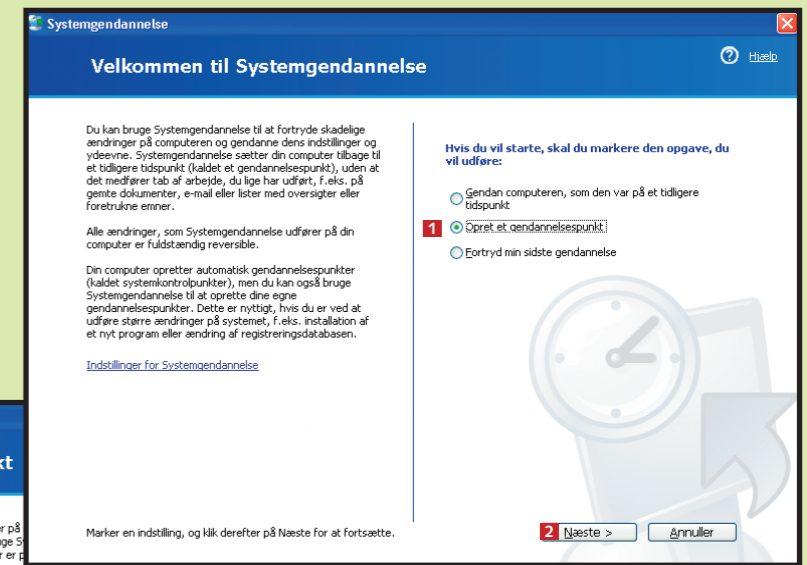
Systemgendannelse

Velkommen til Systemgendannelse

Hjælp

Du kan bruge Systemgendannelse til at fortryde skadelige ændringer på computeren og gendanne dens indstillinger og ydeevne. Systemgendannelse sætter din computer tilbage til et tidligere tidspunkt (kaldet et gendannelsespunkt), uden at det medfører tab af arbejde, du lige har udført, f.eks. på gemte dokumenter, e-mail eller lister med oversigter eller foretrukne emner.

Alle ændringer, som Systemgendannelse udfører på din computer er fuldstændig reversible.

Din computer opretter automatisk gendannelsespunkter (kaldet systemkontrolpunkter), men du kan også bruge Systemgendannelse til at oprette dine egne gendannelsespunkter. Dette er nyttigt, hvis du er ved at udføre større ændringer på systemet, f.eks. installation af et nyt program eller ændring af registreringsdatabasen.

Indstillinger for Systemgendannelse

Hvis du vil starte, skal du markere den opgave, du vil udføre:

Gendan computeren, som den var på et tidligere tidspunkt

1 Opret et gendannelsespunkt

Fortryd min sidste gendannelse

Marker en indstilling, og klik derefter på Næste for at fortsætte.

2 Næste >

Annuller

kt

r på
ge S
r p